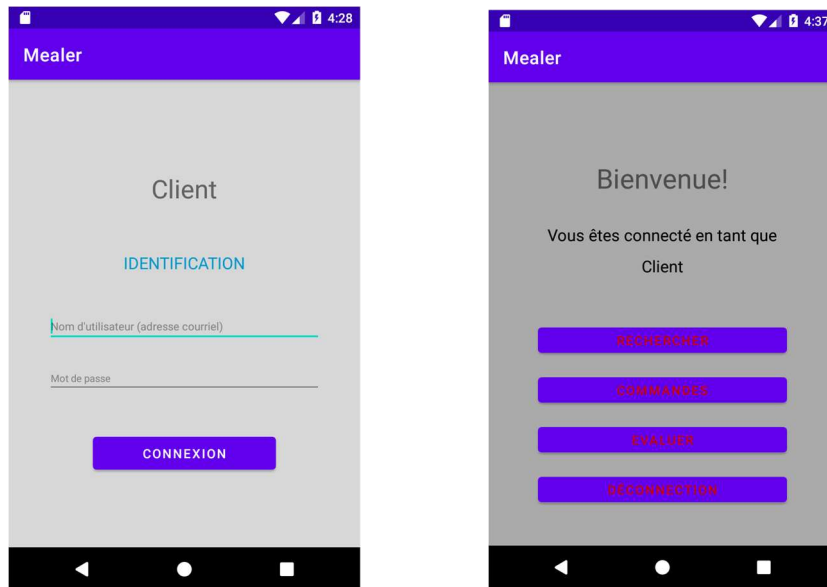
4:28

Mealer

Client

IDENTIFICATION

Nom d'utilisateur (adresse courriel)

Mot de passe

CONNEXION

4:37

Mealer

Bienvenue!

Vous êtes connecté en tant que

Client

RECHERCHER

COMMANDES

EVALUER

DECONNECTION